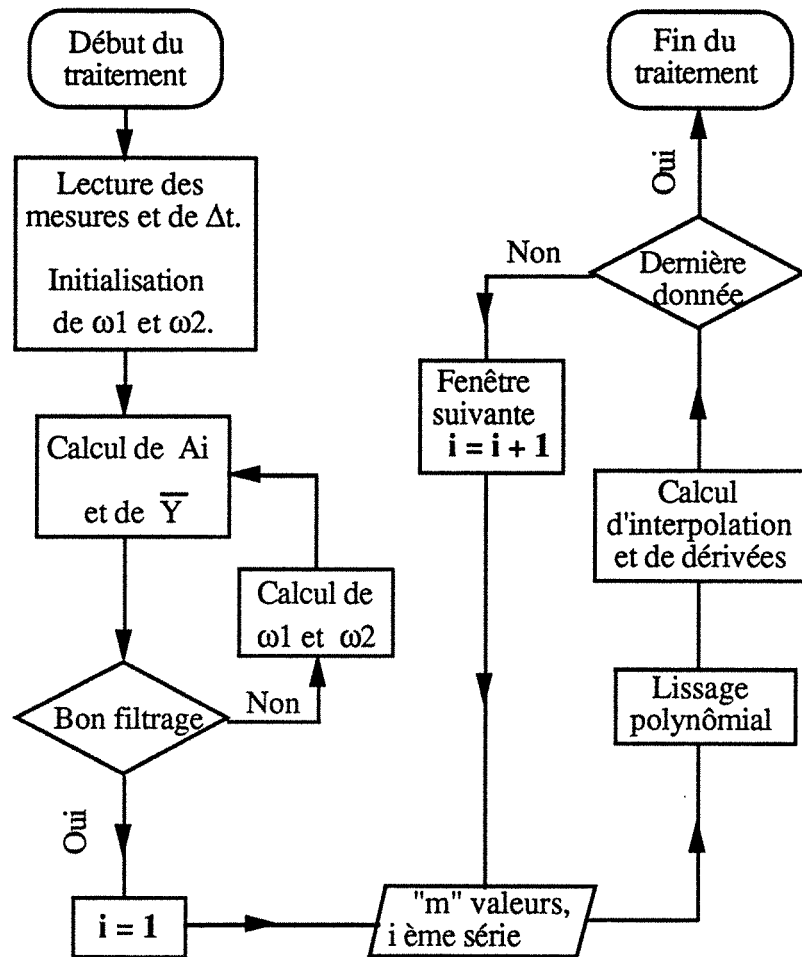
Début du traitement

Lecture des mesures et de $\Delta t$.

Initialisation de ω1 et ω2.

Calcul de Ai et de $\overline{Y}$

Calcul de ω1 et ω2

Bon filtrage

Non

Oui

i = 1

"m" valeurs, i ème série

Fenêtre suivante i = i + 1

Non

Dernière donnée

Oui

Fin du traitement

Calcul d'interpolation et de dérivées

Lissage polynômial